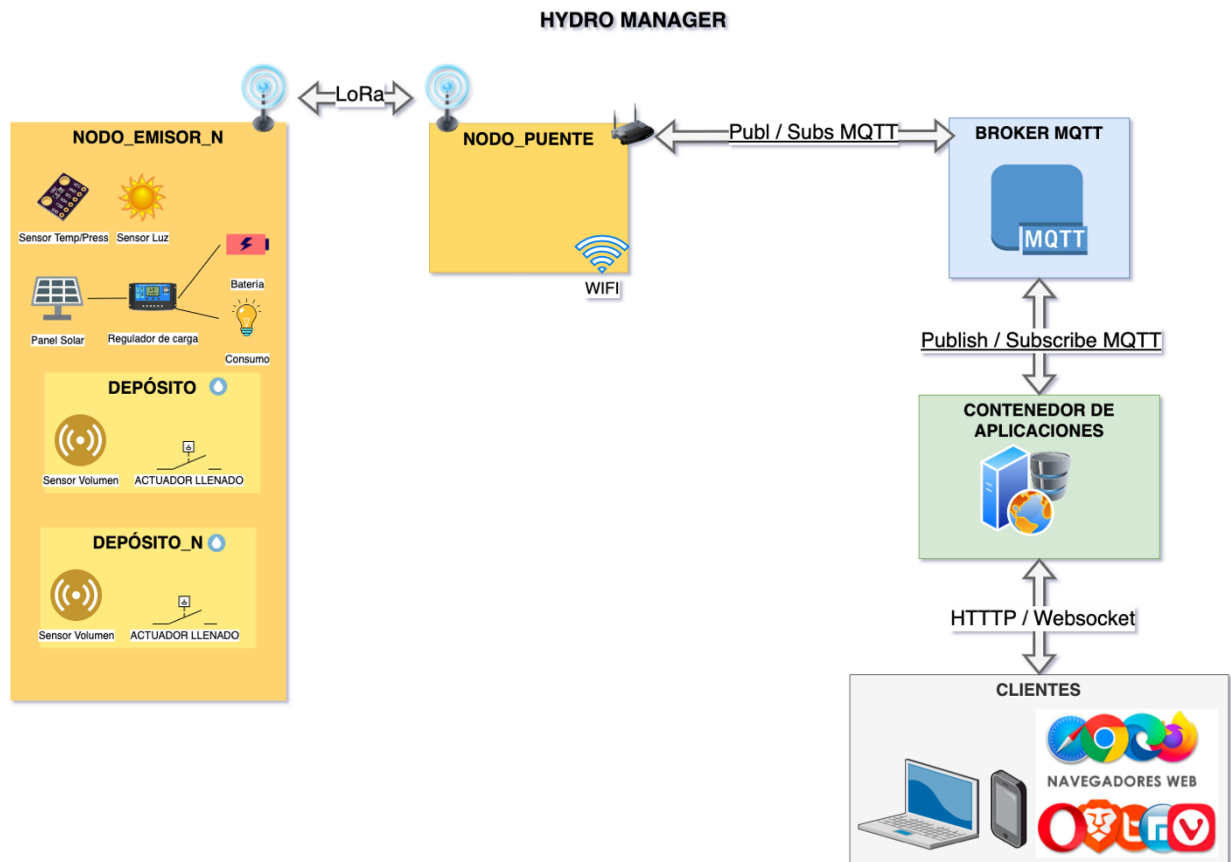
HYDRO MANAGER

LoRa

NODO_EMISOR_N

Sensor Temp/Press

Sensor Luz

Bateria

Panel Solar

Regulador de carga

Consumo

DEPÓSITO

Sensor Volumen

ACTUADOR LLENADO

DEPÓSITO_N

Sensor Volumen

ACTUADOR LLENADO

NODO_PUENTE

WIFI

Publ / Subs MQTT

BROKER MQTT

MQTT

Publish / Subscribe MQTT

CONTENEDOR DE APLICACIONES

HTTTP / Websocket

CLIENTES

NAVEGADORES WEB